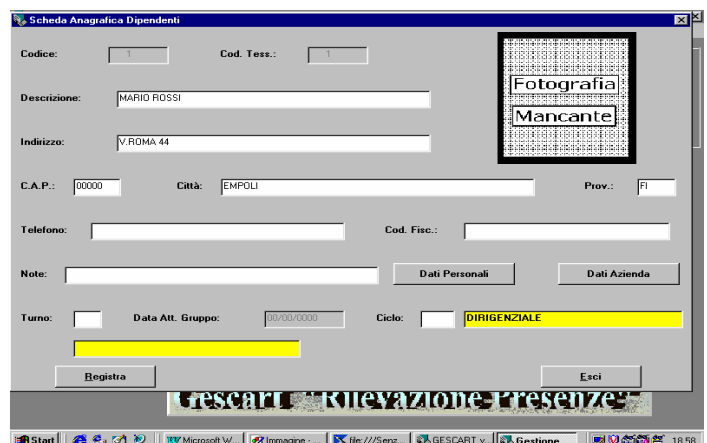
Scheda Anagrafica Dipendenti

Codice: 1

Cod. Tess.: 1

Fotografia
Mancante

Descrizione: MARIO ROSSI

Indirizzo: V.ROMA 44

C.A.P.: 00000

Città: EMPOLI

Prov.: FI

Telefono:

Cod. Fisc.:

Note:

Dati Personali

Dati Azienda

Turno:

Data Att. Gruppo: 00/00/0000

Ciclo:

DIRIGENZIALE

Registra

Esci

Gescart "Rilevazione Presenze"

Start

Microsoft W...

Immagine -...

file:///Senz...

GESCART v...

Gestione

18.58